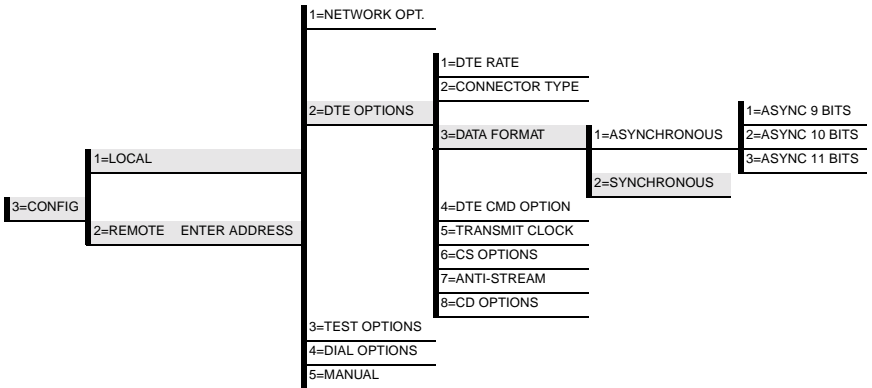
3=CONFIG

1=LOCAL

2=REMOTE ENTER ADDRESS

1=NETWORK OPT.

2=DTE OPTIONS

1=DTE RATE

2=CONNECTOR TYPE

3=DATA FORMAT

1=ASYNCHRONOUS

1=ASYNC 9 BITS

2=ASYNC 10 BITS

3=ASYNC 11 BITS

2=SYNCHRONOUS

4=DTE CMD OPTION

5=TRANSMIT CLOCK

6=CS OPTIONS

7=ANTI-STREAM

8=CD OPTIONS

3=TEST OPTIONS

4=DIAL OPTIONS

5=MANUAL